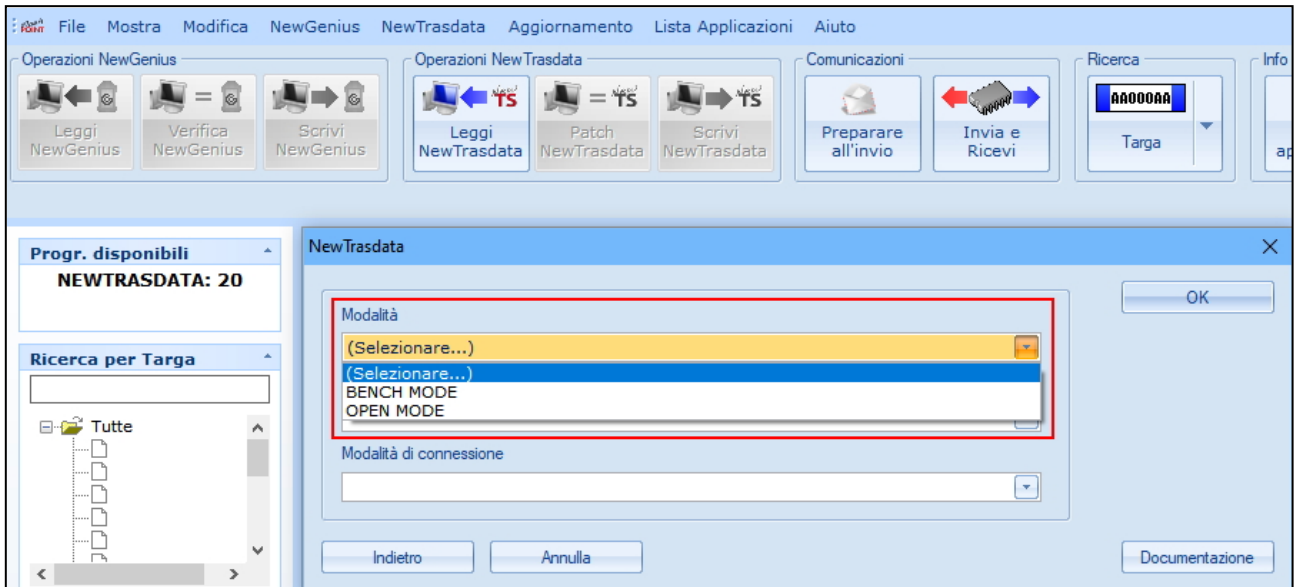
File Mostra Modifica NewGenius NewTrasdata Aggiornamento Lista Applicazioni Aiuto

Operazioni NewGenius
Leggi NewGenius
Verifica NewGenius
Scrivi NewGenius

Operazioni NewTrasdata
Leggi NewTrasdata
Patch NewTrasdata
Scrivi NewTrasdata

Comunicazioni
Preparare all'invio
Invia e Ricevi

Ricerca
AA000AA
Targa

Info
ap

Progr. disponibili
NEWTRASDATA: 20

Ricerca per Targa

Tutte

NewTrasdata

Modalità
(Selezionare...)
(Selezionare...)
BENCH MODE
OPEN MODE

Modalità di connessione

OK

Indietro
Annulla
Documentazione